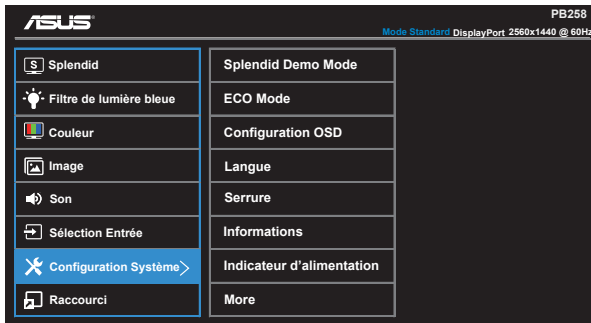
ASUS

PB258

Mode Standard DisplayPort 2560x1440 @ 60Hz

Splendid
Filtre de lumière bleue
Couleur
Image
Son
Sélection Entrée
Configuration Système
Raccourci

Splendid Demo Mode
ECO Mode
Configuration OSD
Langue
Serrure
Informations
Indicateur d'alimentation
More